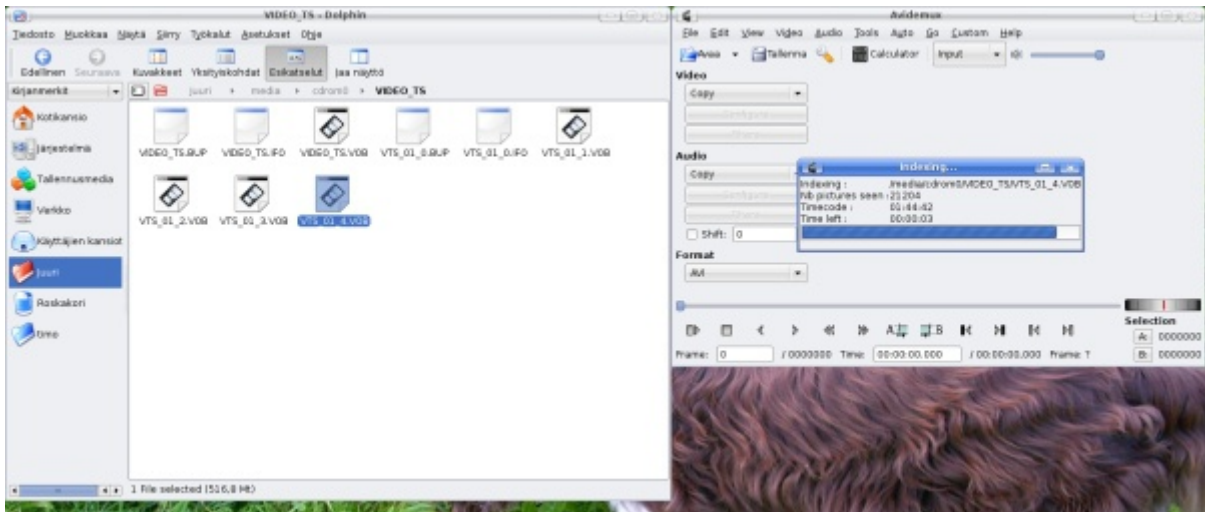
VIDEO_TS - Dolphin

Tiedosto Muokkaa Näytä Siirry Työkalut Asetukset Ohje

Edellinen Seuraava Kuvakkeet Yksityiskohdat Esikatselut Jaa näyttö

Kirjanmerkit

juuri > media > cdrom0 > VIDEO_TS

Kotikansio
Järjestelmä
Tallennusmedia
Verkko
Käyttäjien kansiot
juuri
Roskakori
timo

VIDEO_TS.BUP VIDEO_TS.IFO VIDEO_TS.VOB VTS_01_0.BUP VTS_01_0.IFO VTS_01_1.VOB VTS_01_2.VOB VTS_01_3.VOB VTS_01_4.VOB

1 file selected (516,8 Mt)

Avidemux

File Edit View Video Audio Tools Auto Go Custom Help

Avaa Tallenna Calculator Input

Video
Copy

Audio
Copy

Shift: 0

Format
AVI

Indexing...
Indexing : /media/cdrom0/VIDEO_TS/VTS_01_4.VOB
Nb pictures seen : 21204
Timecode : 01:44:42
Time left : 00:00:03

Selection
A: 0000000
B: 0000000

Frame: 0 / 0000000 Time: 00:00:00.000 / 00:00:00.000 Frame: ?